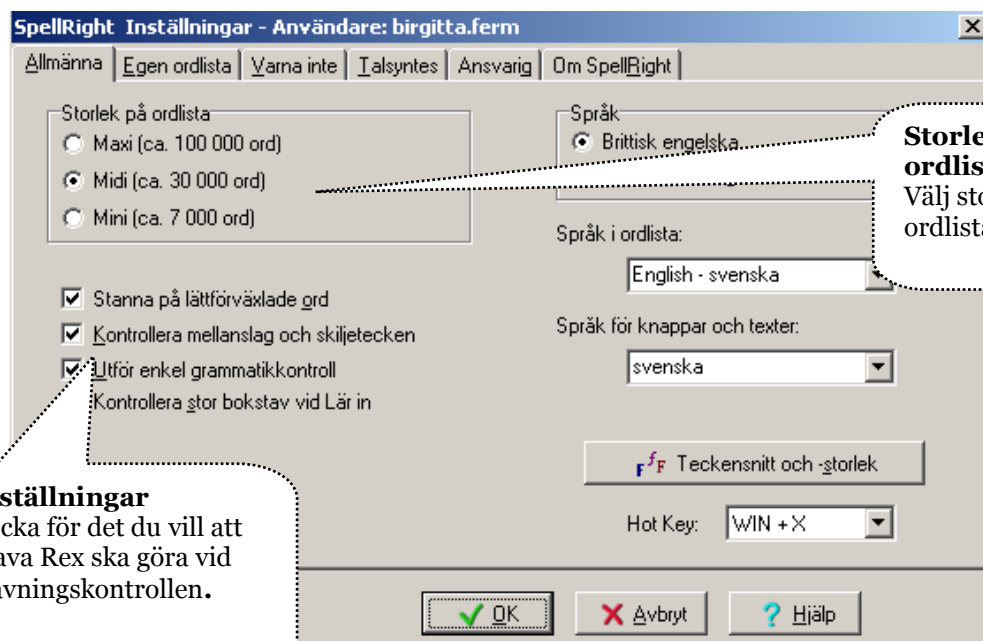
SpellRight Inställningar - Användare: birgitta.ferm

Allmänna | Egen ordlista | Varna inte | Talsyntes | Ansvarig | Om SpellRight

Storlek på ordlista
Maxi (ca. 100 000 ord)
Midi (ca. 30 000 ord)
Mini (ca. 7 000 ord)

Språk
Brittisk engelska

Storle
ordlis
Välj sto
ordlista

Språk i ordlista:
English - svenska

Stanna på lättförväxlade ord
Kontrollera mellanslag och skiljetecken
Utför enkel grammatikkontroll
Kontrollera stor bokstav vid Lär in

Språk för knappar och texter:
svenska

Teckensnitt och -storlek

Hot Key: WIN + X

ställningar
cka för det du vill att
ava Rex ska göra vid
avningskontrollen.

OK
Avbryt
Hjälp